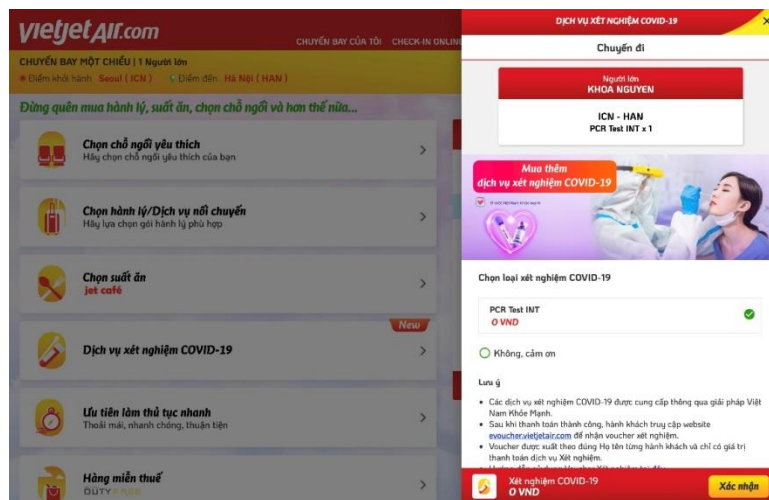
vietjetAir.com
CHUYẾN BAY CỦA TÔI CHECK-IN ONLIN
CHUYẾN BAY MỘT CHIỀU | 1 Người lớn
Điểm khởi hành Seoul ( ICN ) Điểm đến Hà Nội ( HAN )
Đừng quên mua hành lý, suất ăn, chọn chỗ ngồi và hơn thế nữa...

Chọn chỗ ngồi yêu thích
Hãy chọn chỗ ngồi yêu thích của bạn

Chọn hành lý/Dịch vụ nối chuyến
Hãy lựa chọn gói hành lý phù hợp

Chọn suất ăn
jet café

New
Dịch vụ xét nghiệm COVID-19

Ưu tiên làm thủ tục nhanh
Thoải mái, nhanh chóng, thuận tiện

Hàng miễn thuế
DUTY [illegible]

Dịch vụ xét nghiệm COVID-19
Chuyến đi
Người lớn
KHOA NGUYEN
ICN - HAN
PCR Test INT x 1

Mua thêm
dịch vụ xét nghiệm COVID-19
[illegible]

Chọn loại xét nghiệm COVID-19
PCR Test INT
0 VND
Không, cảm ơn

Lưu ý
• Các dịch vụ xét nghiệm COVID-19 được cung cấp thông qua giải pháp Việt Nam Khỏe Mạnh.
• Sau khi thanh toán thành công, hành khách truy cập website evoucher.vietjetair.com để nhận voucher xét nghiệm.
• Voucher được xuất theo đúng Họ tên từng hành khách và chỉ có giá trị thanh toán dịch vụ Xét nghiệm.
• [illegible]

Xét nghiệm COVID-19
0 VND
Xác nhận